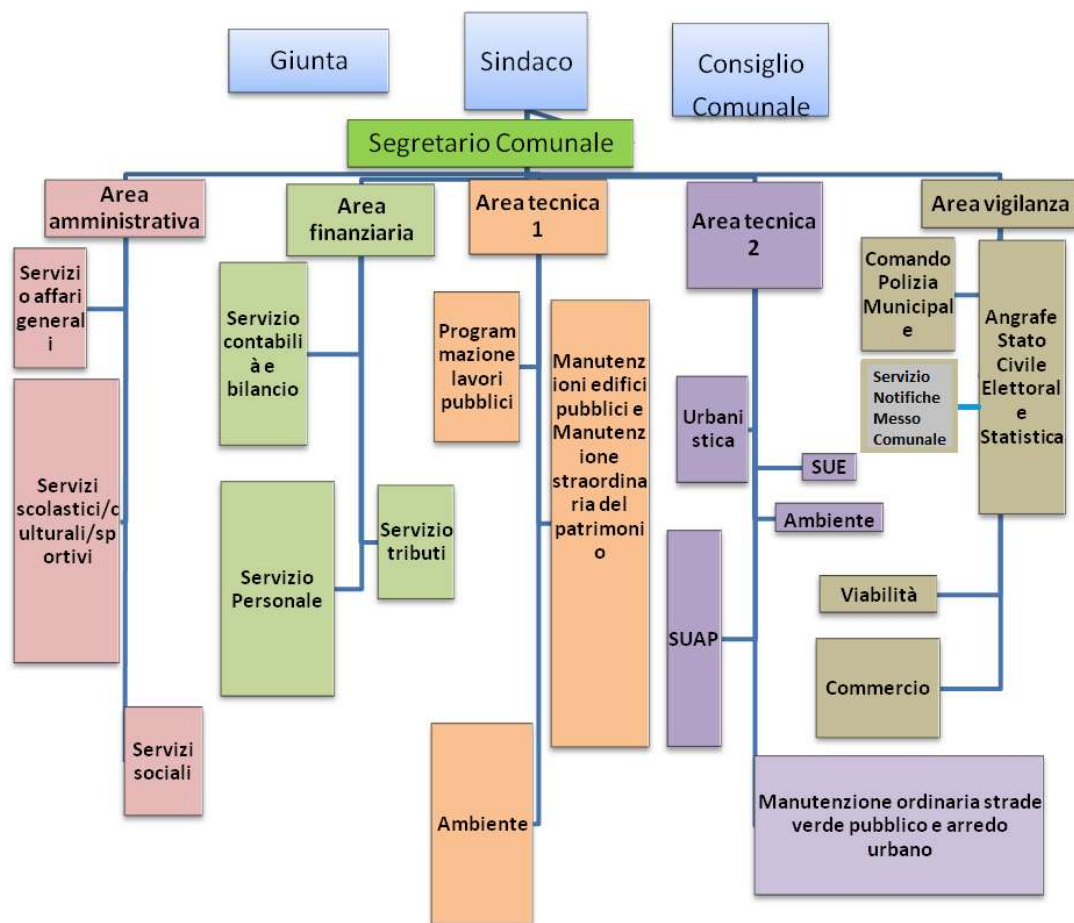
Giunta

Sindaco

Consiglio Comunale

Segretario Comunale

Area amministrativa

Servizio affari generali

Servizi scolastici/culturali/sportivi

Servizi sociali

Area finanziaria

Servizio contabilità e bilancio

Servizio Personale

Servizio tributi

Area tecnica 1

Programmazione lavori pubblici

Manutenzioni edifici pubblici e Manutenzione straordinaria del patrimonio

Ambiente

Area tecnica 2

Urbanistica

SUE

Ambiente

SUAP

Manutenzione ordinaria strade verde pubblico e arredo urbano

Area vigilanza

Comando Polizia Municipale

Servizio Notifiche Messo Comunale

Angrafe Stato Civile Elettorale e Statistica

Viabilità

Commercio